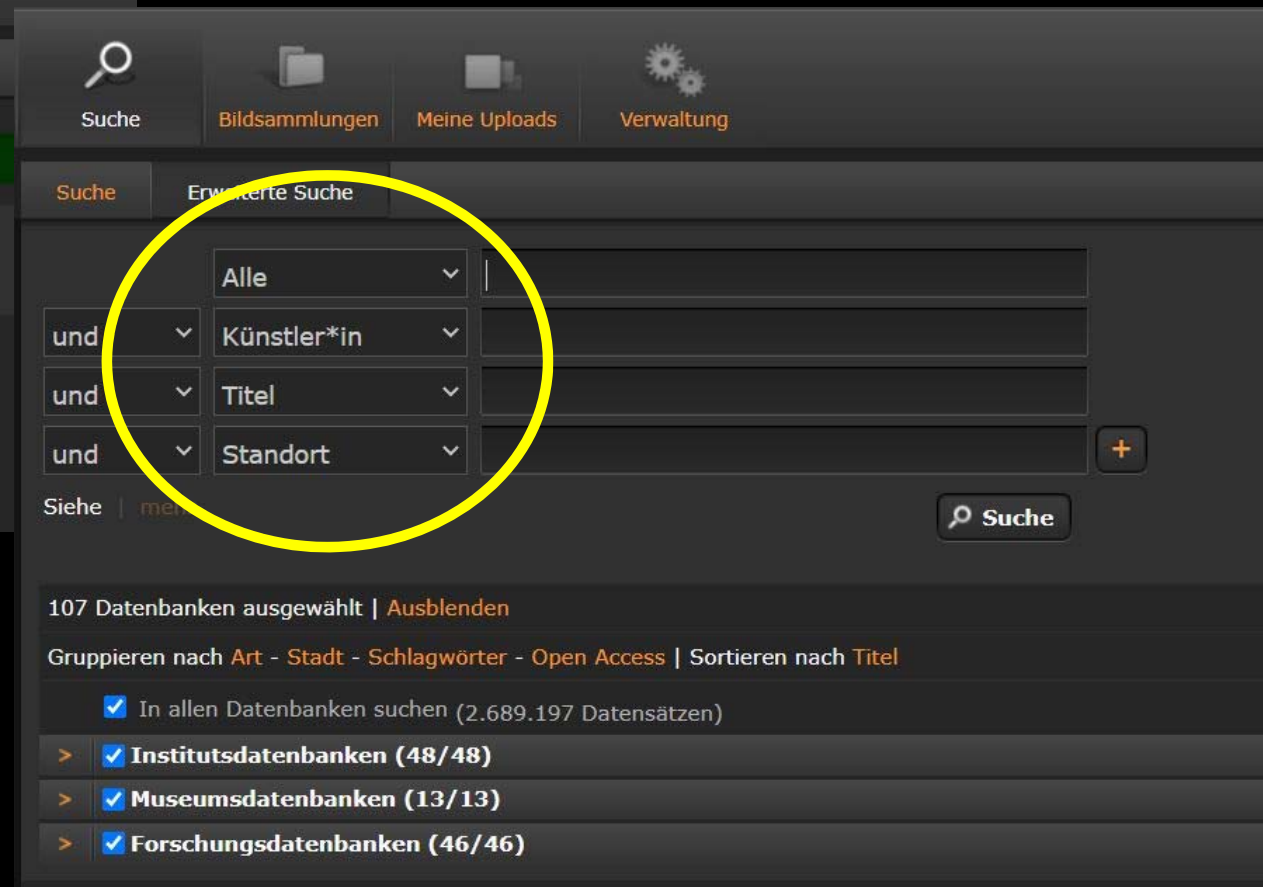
Suche
Bildsammlungen
Meine Uploads
Verwaltung

Suche
Erweiterte Suche

Alle
und
Künstler*in
und
Titel
und
Standort
+
Siehe | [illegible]
Suche

107 Datenbanken ausgewählt | Ausblenden
Gruppieren nach Art - Stadt - Schlagwörter - Open Access | Sortieren nach Titel
In allen Datenbanken suchen (2.689.197 Datensätzen)
> Institutsdatenbanken (48/48)
> Museumsdatenbanken (13/13)
> Forschungsdatenbanken (46/46)